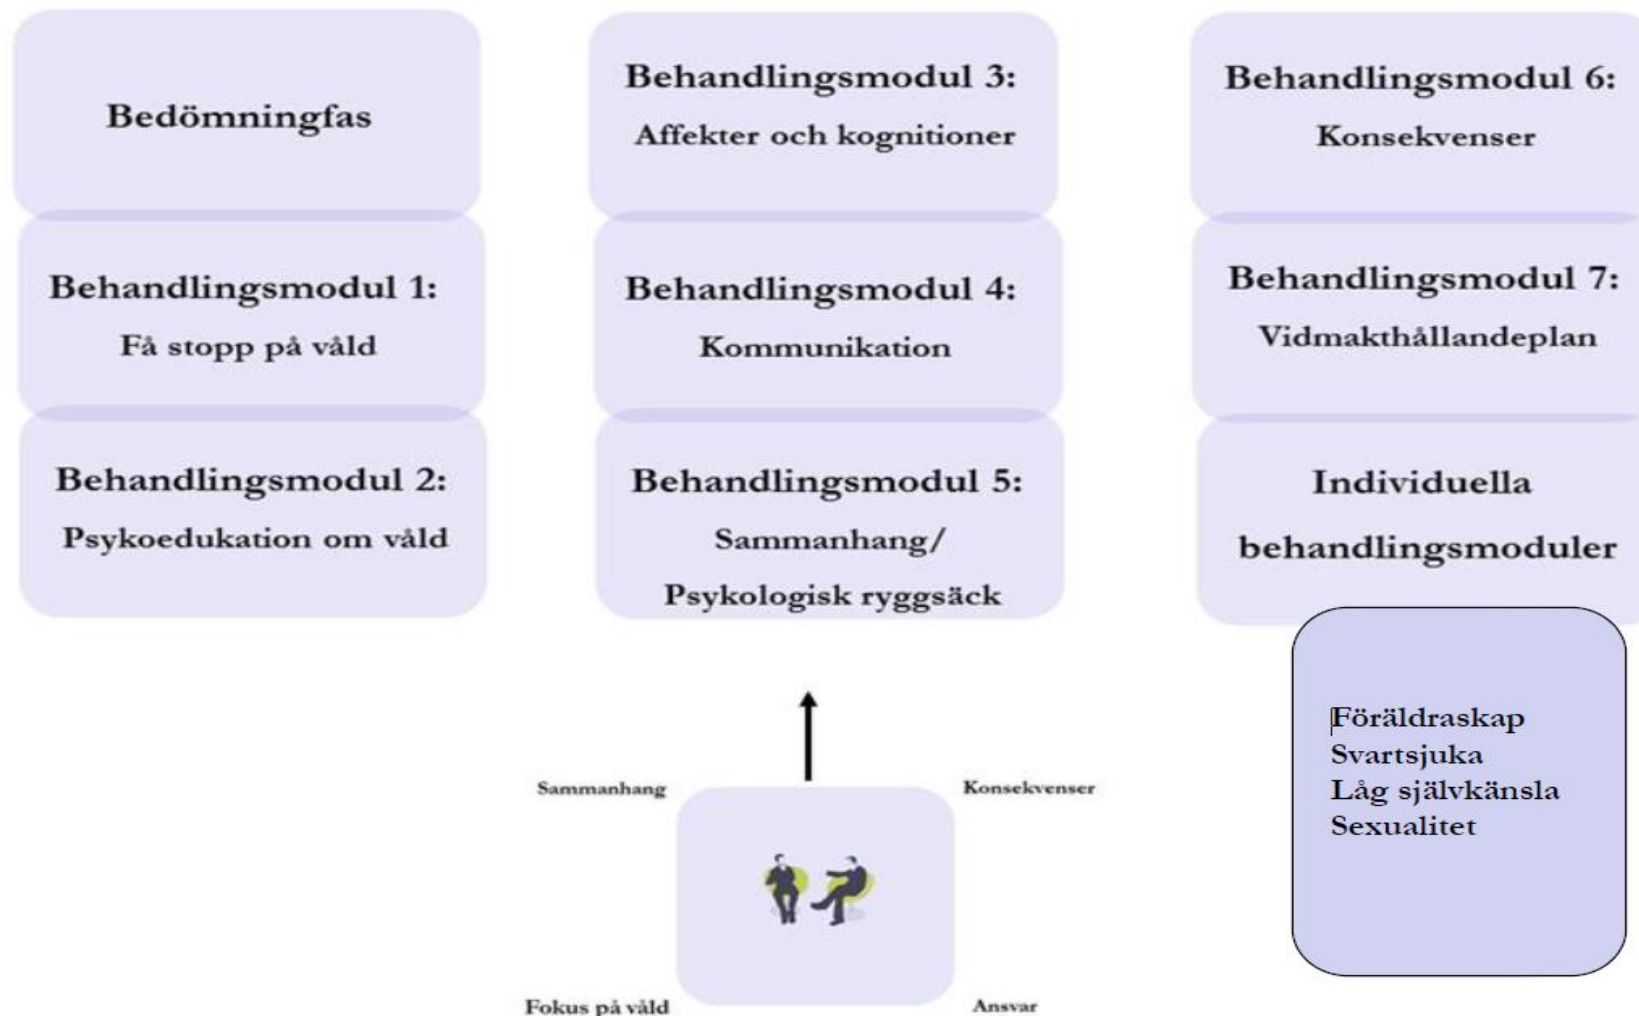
Bedömningfas

Behandlingsmodul 1:
Få stopp på våld

Behandlingsmodul 2:
Psykoedukation om våld

Behandlingsmodul 3:
Affekter och kognitioner

Behandlingsmodul 4:
Kommunikation

Behandlingsmodul 5:
Sammanhang/
Psykologisk ryggsäck

Behandlingsmodul 6:
Konsekvenser

Behandlingsmodul 7:
Vidmakthållandeplan

Individuella behandlingsmoduler

Föräldraskap
Svartsjuka
Låg självkänsla
Sexualitet

Sammanhang

Konsekvenser

Fokus på våld

Ansvar